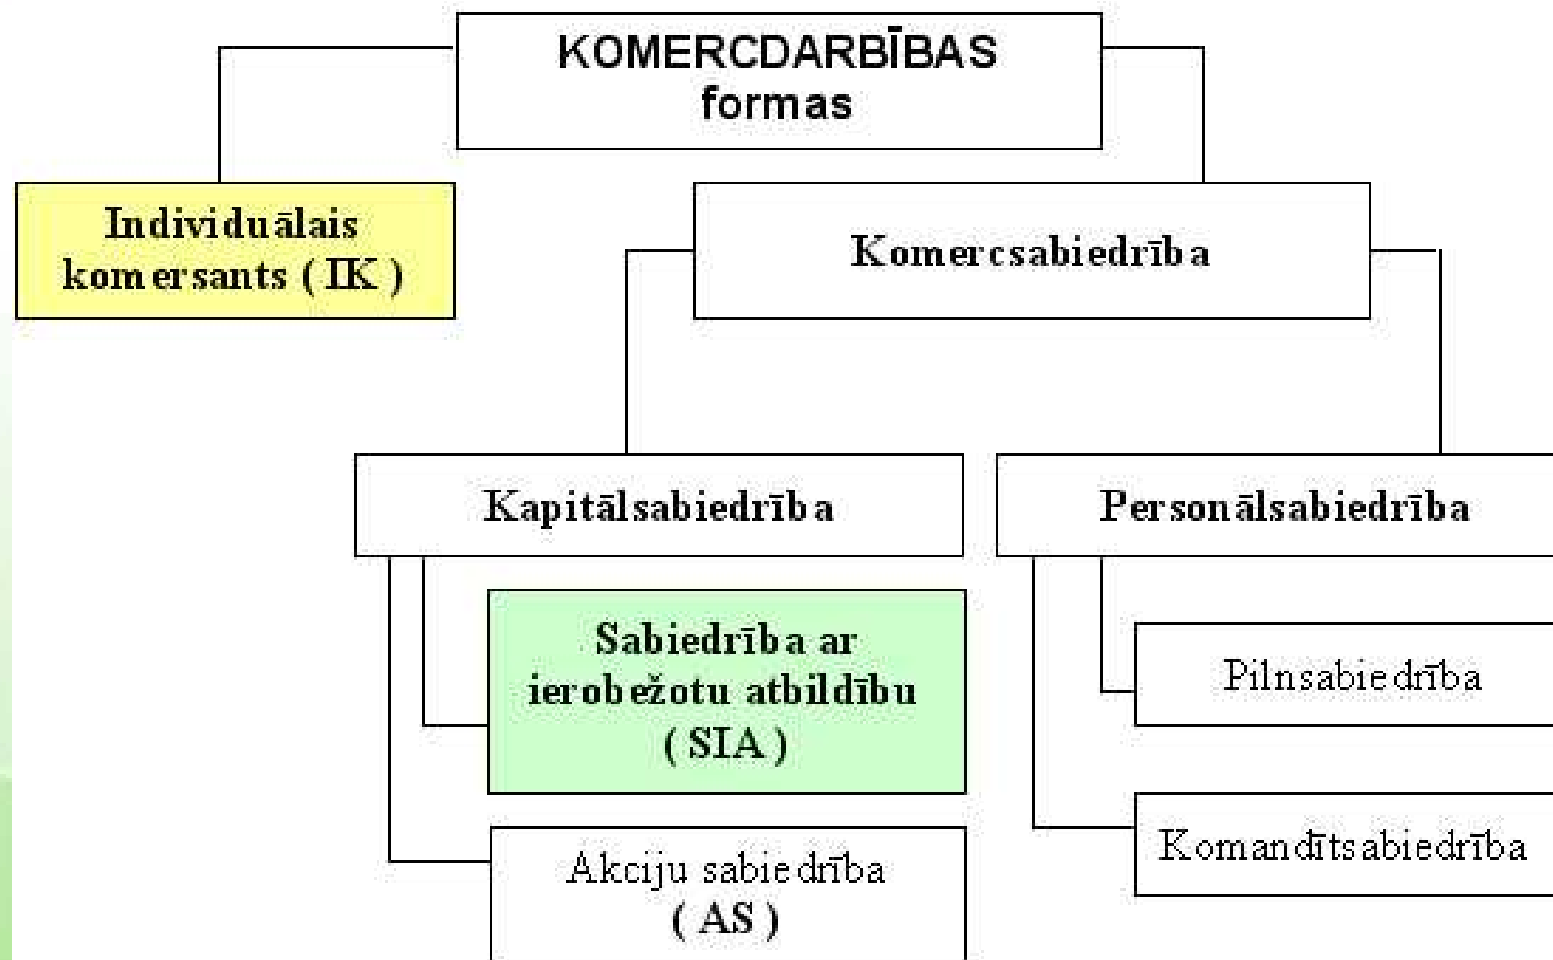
KOMERCDARBĪBAS formas

Individuālais komersants ( IK )

Komercsabiedrība

Kapitālsabiedrība

Personālsabiedrība

Sabiedrība ar ierobežotu atbildību ( SIA )

Pilnsabiedrība

Akciju sabiedrība ( AS )

Komandītsabiedrība